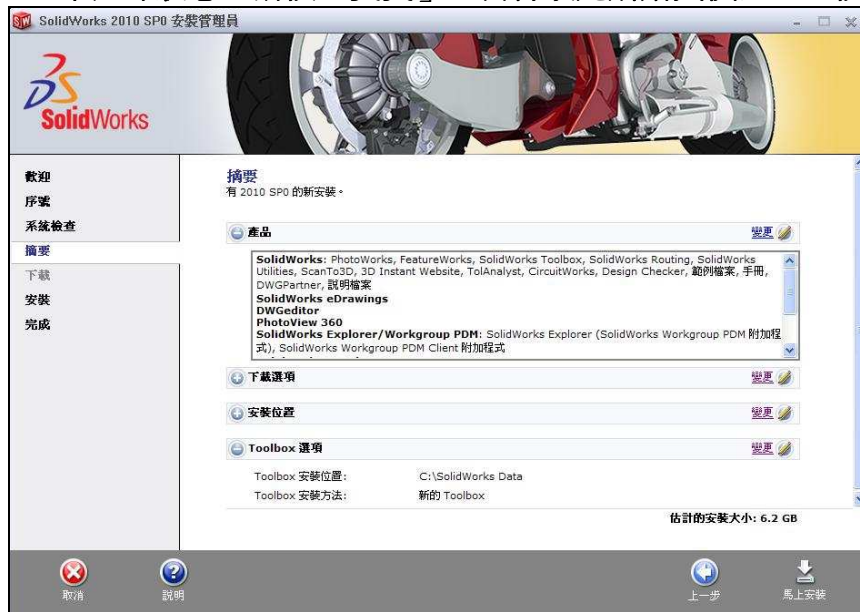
SolidWorks 2010 SP0 安裝管理員

SolidWorks

歡迎
序號
系統檢查
摘要
下載
安裝
完成

摘要
有 2010 SP0 的新安裝。

產品
變更

SolidWorks: PhotoWorks, FeatureWorks, SolidWorks Toolbox, SolidWorks Routing, SolidWorks Utilities, ScanTo3D, 3D Instant Website, TolAnalyst, CircuitWorks, Design Checker, 範例檔案, 手冊, DWGPartner, 說明檔案
SolidWorks eDrawings
DWGeditor
PhotoView 360
SolidWorks Explorer/Workgroup PDM: SolidWorks Explorer (SolidWorks Workgroup PDM 附加程式), SolidWorks Workgroup PDM Client 附加程式

下載選項
變更

安裝位置
變更

Toolbox 選項
變更

Toolbox 安裝位置: C:\SolidWorks Data
Toolbox 安裝方法: 新的 Toolbox

估計的安裝大小: 6.2 GB

取消
說明
上一步
馬上安裝